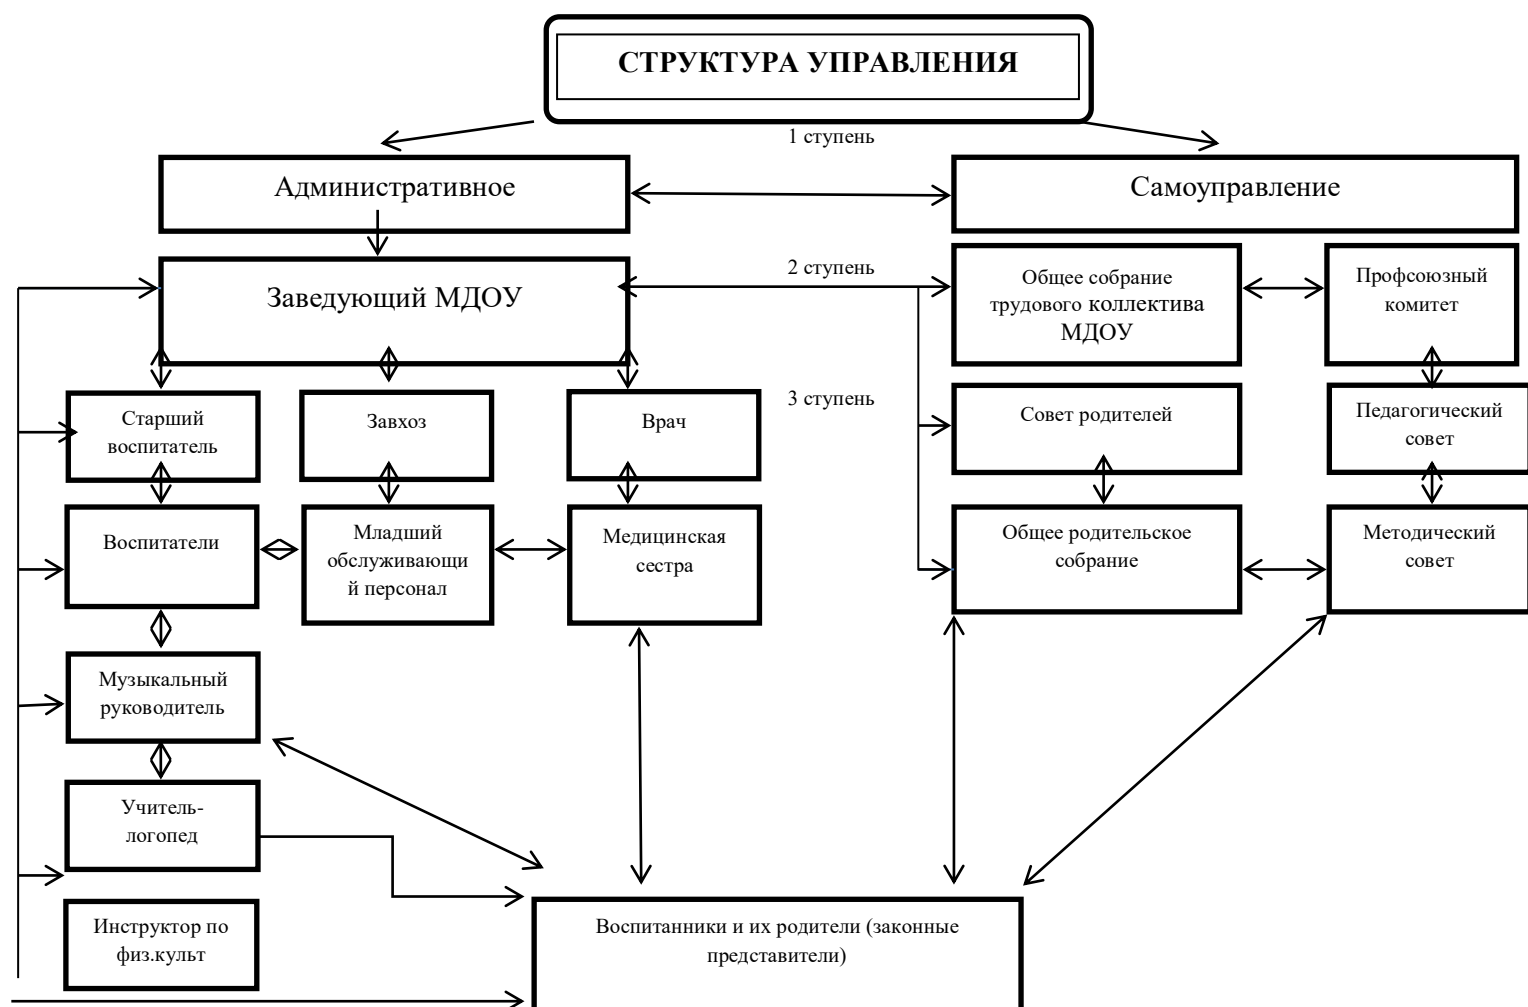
СТРУКТУРА УПРАВЛЕНИЯ

1 ступень

Административное

Самоуправление

Заведующий МДОУ

2 ступень

Общее собрание трудового коллектива МДОУ

Профсоюзный комитет

3 ступень

Старший воспитатель

Завхоз

Врач

Совет родителей

Педагогический совет

Воспитатели

Младший обслуживающий персонал

Медицинская сестра

Общее родительское собрание

Методический совет

Музыкальный руководитель

Учитель-логопед

Инструктор по физ.культ

Воспитанники и их родители (законные представители)